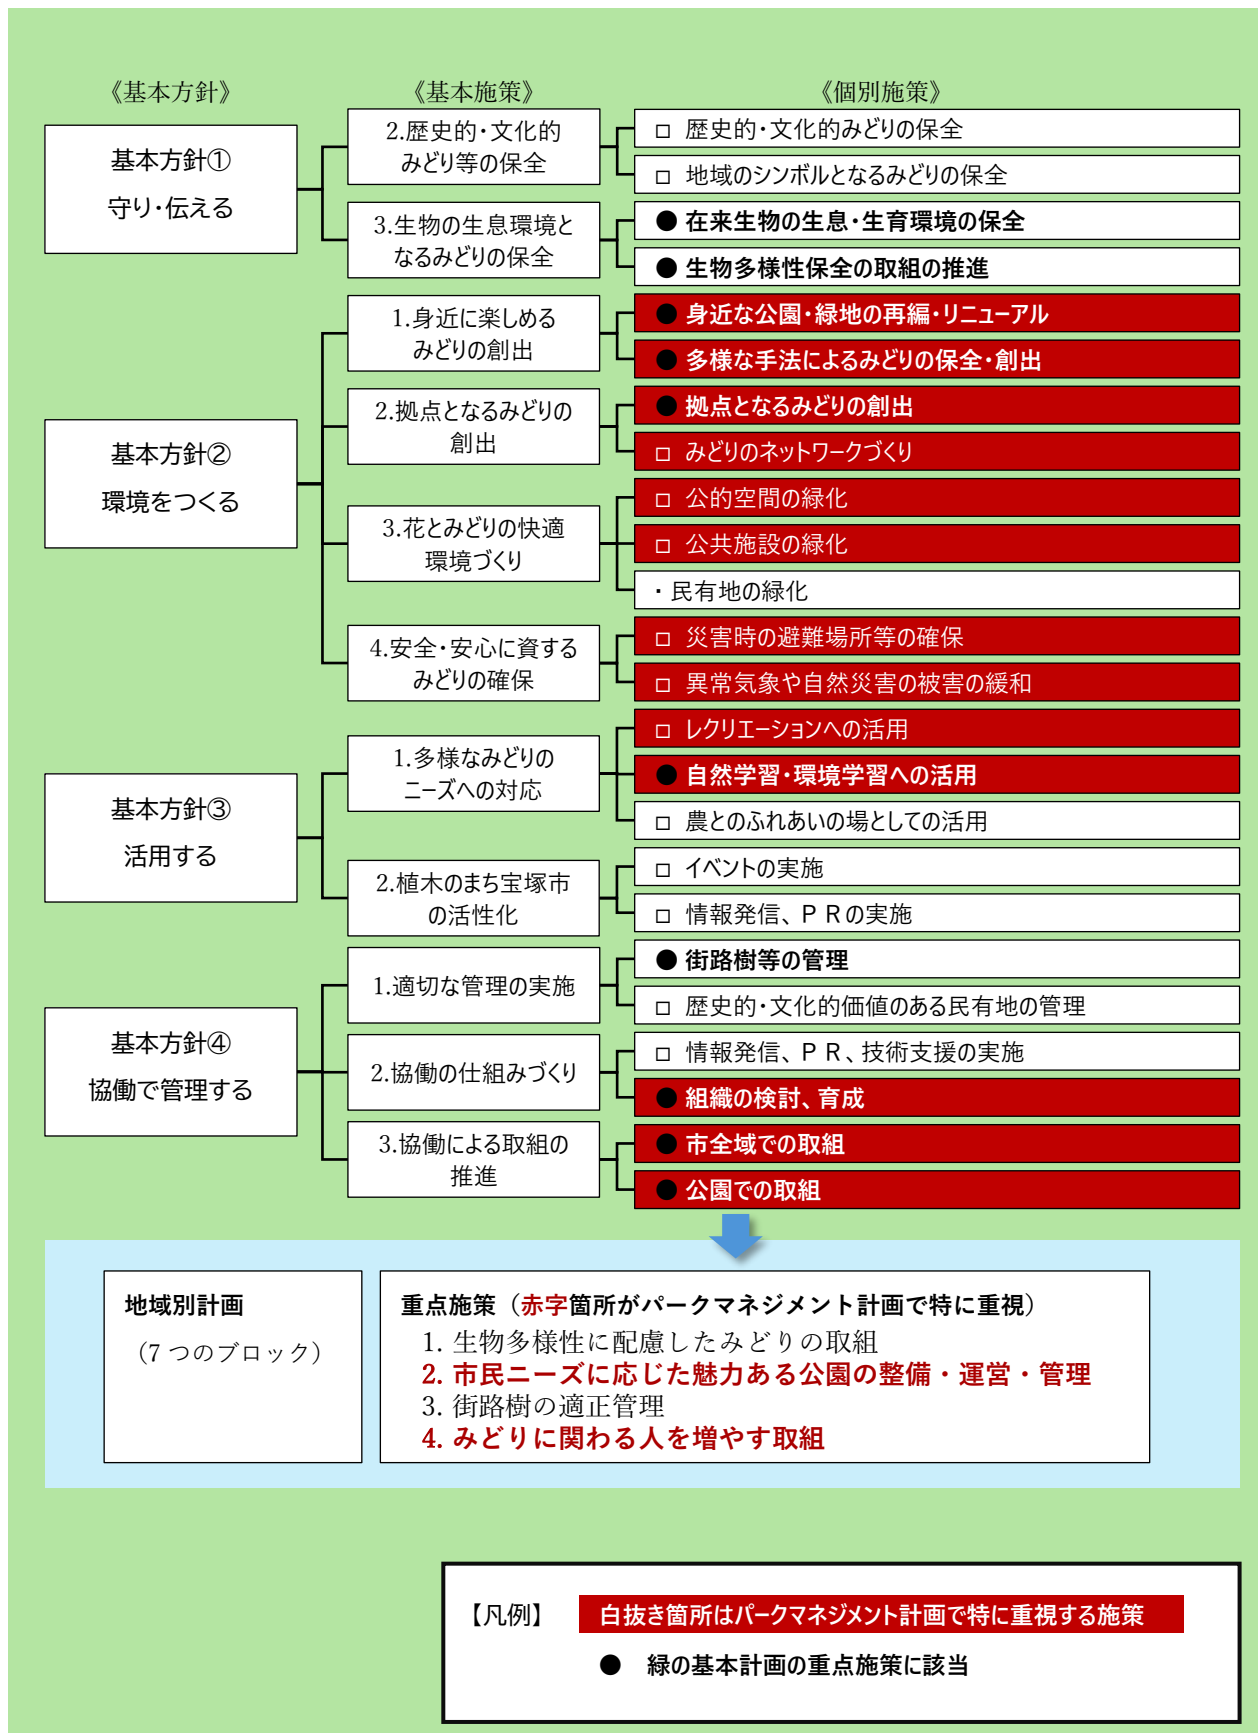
《基本方針》

《基本施策》

《個別施策》

基本方針①
守り・伝える

2.歴史的・文化的みどり等の保全

□ 歴史的・文化的みどりの保全

□ 地域のシンボルとなるみどりの保全

3.生物の生息環境となるみどりの保全

● 在来生物の生息・生育環境の保全

● 生物多様性保全の取組の推進

基本方針②
環境をつくる

1.身近に楽しめるみどりの創出

● 身近な公園・緑地の再編・リニューアル

● 多様な手法によるみどりの保全・創出

2.拠点となるみどりの創出

● 拠点となるみどりの創出

□ みどりのネットワークづくり

3.花とみどりの快適環境づくり

□ 公的空間の緑化

□ 公共施設の緑化

・民有地の緑化

4.安全・安心に資するみどりの確保

□ 災害時の避難場所等の確保

□ 異常気象や自然災害の被害の緩和

基本方針③
活用する

1.多様なみどりのニーズへの対応

□ レクリエーションへの活用

● 自然学習・環境学習への活用

□ 農とのふれあいの場としての活用

2.植木のまち宝塚市の活性化

□ イベントの実施

□ 情報発信、ＰＲの実施

基本方針④
協働で管理する

1.適切な管理の実施

● 街路樹等の管理

□ 歴史的・文化的価値のある民有地の管理

2.協働の仕組みづくり

□ 情報発信、ＰＲ、技術支援の実施

● 組織の検討、育成

3.協働による取組の推進

● 市全域での取組

● 公園での取組

地域別計画
（7つのブロック）

重点施策（赤字箇所がパークマネジメント計画で特に重視）
1. 生物多様性に配慮したみどりの取組
2. 市民ニーズに応じた魅力ある公園の整備・運営・管理
3. 街路樹の適正管理
4. みどりに関わる人を増やす取組

【凡例】 白抜き箇所はパークマネジメント計画で特に重視する施策
● 緑の基本計画の重点施策に該当